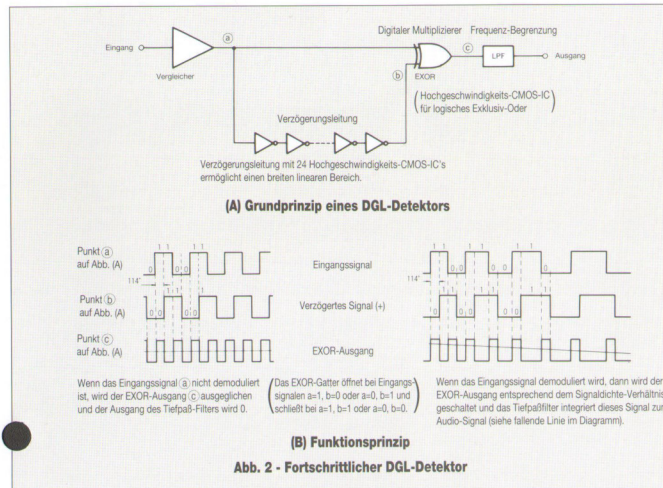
Digitaler Multiplizierer Frequenz-Begrenzung

Eingang

Vergleicher

ⓐ

ⓑ

EXOR

ⓒ

LPF

Ausgang

Hochgeschwindigkeits-CMOS-IC für logisches Exklusiv-Oder

Verzögerungsleitung

Verzögerungsleitung mit 24 Hochgeschwindigkeits-CMOS-IC's ermöglicht einen breiten linearen Bereich.

(A) Grundprinzip eines DGL-Detektors

Punkt ⓐ auf Abb. (A)

Punkt ⓑ auf Abb. (A)

Punkt ⓒ auf Abb. (A)

Eingangssignal

Verzögertes Signal (+)

EXOR-Ausgang

114°

Wenn das Eingangssignal ⓐ nicht demoduliert ist, wird der EXOR-Ausgang ⓒ ausgeglichen und der Ausgang des Tiefpaß-Filters wird 0.

Das EXOR-Gatter öffnet bei Eingangssignalen a=1, b=0 oder a=0, b=1 und schließt bei a=1, b=1 oder a=0, b=0.

Wenn das Eingangssignal demoduliert wird, dann wird der EXOR-Ausgang entsprechend dem Signaldichte-Verhältnis geschaltet und das Tiefpaßfilter integriert dieses Signal zum Audio-Signal (siehe fallende Linie im Diagramm).

(B) Funktionsprinzip

Abb. 2 - Fortschrittlicher DGL-Detektor